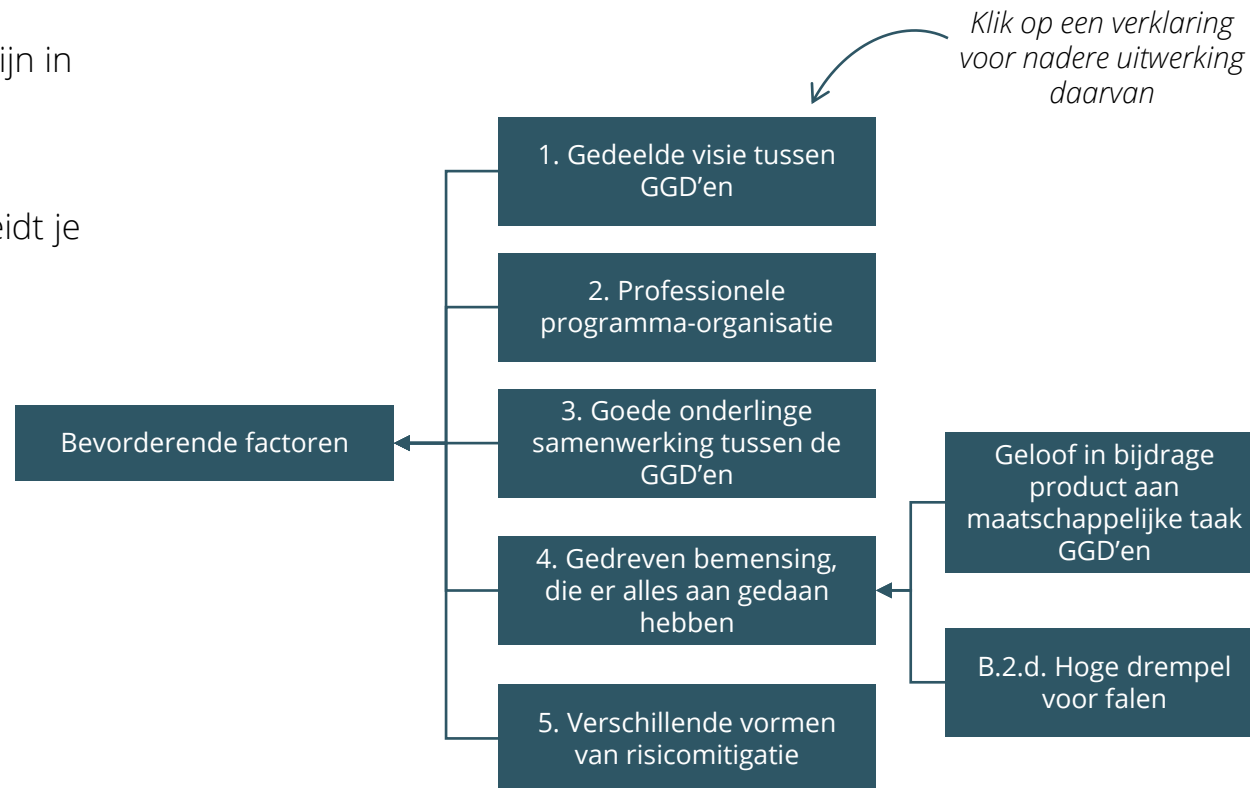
ijn in

eidt je

Klik op een verklaring voor nadere uitwerking daarvan

Bevorderende factoren

1. Gedeelde visie tussen GGD'en

2. Professionele programma-organisatie

3. Goede onderlinge samenwerking tussen de GGD'en

4. Gedreven bemensing, die er alles aan gedaan hebben

5. Verschillende vormen van risicomitigatie

Geloof in bijdrage product aan maatschappelijke taak GGD'en

B.2.d. Hoge drempel voor falen